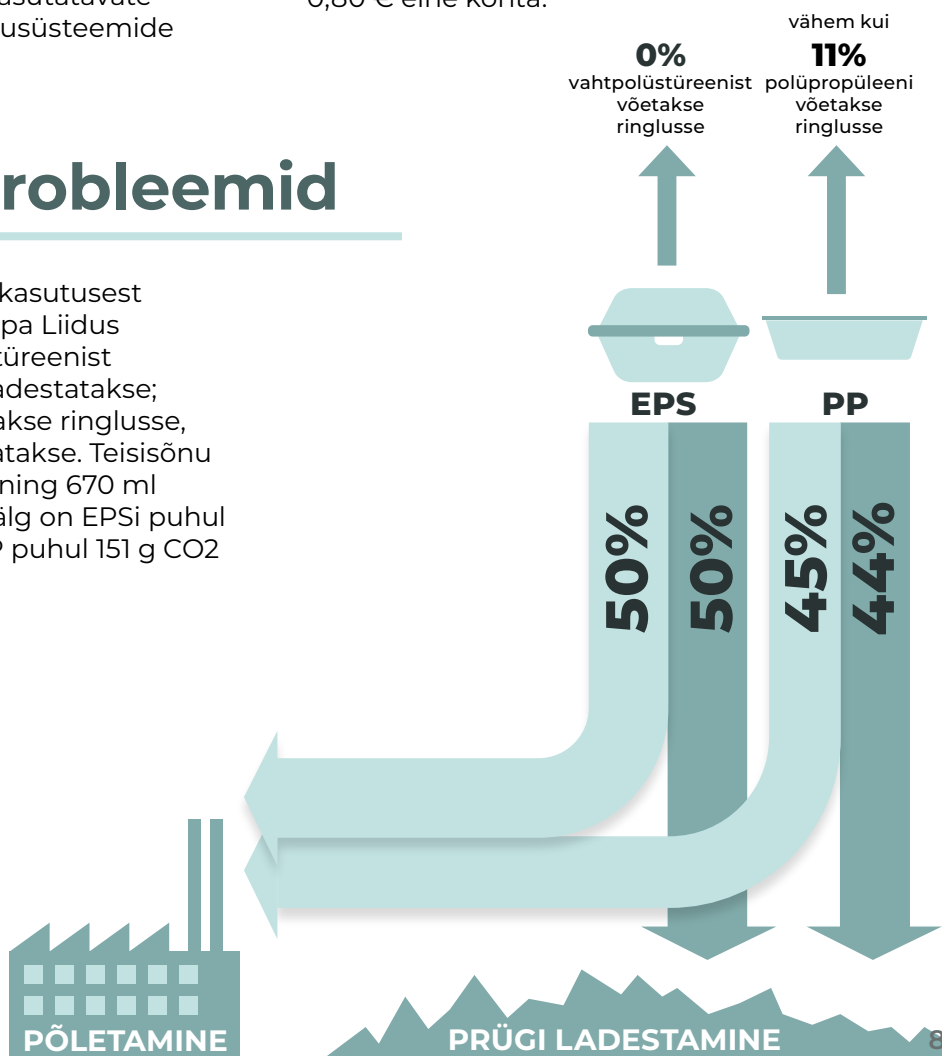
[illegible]usütatavate
usüsteemide

0,80 € ühe korra.

robleemid

kasutusest
pa Liidus
üreenist
adestatakse;
akse ringlusse,
atakse. Teisisõnu
ning 670 ml
älg on EPSi puhul
 puhul 151 g CO2

0%
vahtpolüstüreenist võetakse ringlusse

vähem kui
11%
polüpropüleeni võetakse ringlusse

EPS

PP

50%

50%

45%

44%

PÕLETAMINE

PRÜGI LADESTAMINE

8